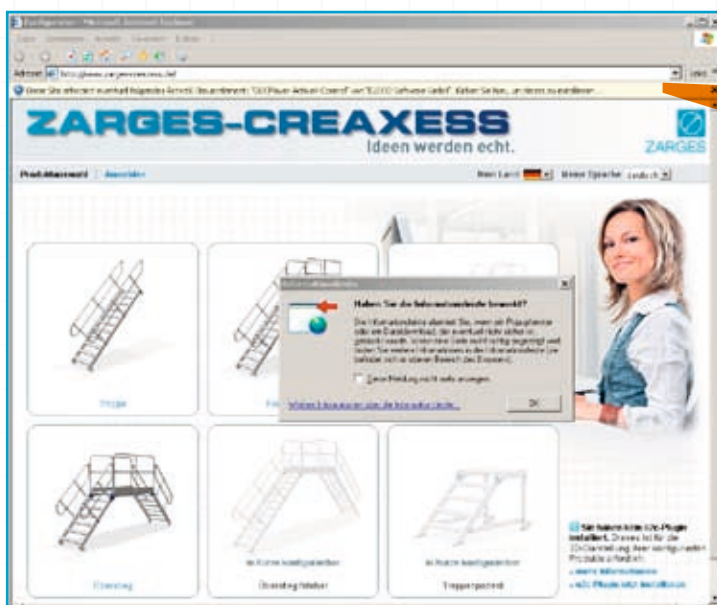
ZARGES-CREAXESS
Ideen werden echt.
ZARGES

Produktauswahl | Auswahl

Mein Land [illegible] Meine Sprache Deutsch

Haben Sie die Informationsleiste bemerkt?

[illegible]

Diese Meldung nicht mehr anzeigen.

Weitere Informationen über die Informationsleiste...

OK

Treppe

Überstieg

In Kürze konfigurierbar
Überstieg flexibel

In Kürze konfigurierbar
Treppenpodest

Sie haben kein 3D-Plugin installiert.
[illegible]
» mehr Informationen
» 3D-Plugin jetzt installieren